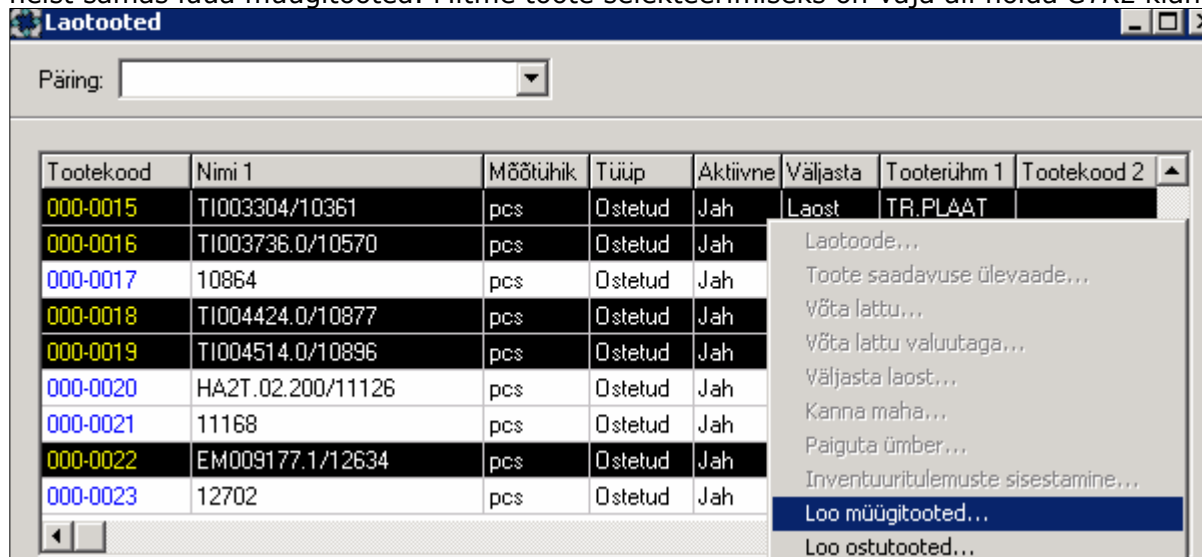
Laotooted

Päring:

| Tootekood | Nimi 1 | Mõõtühik | Tüüp | Aktiivne | Väljasta | Tooterühm 1 | Tootekood 2 |
|---|---|---|---|---|---|---|---|
| 000-0015 | TI003304/10361 | pcs | Ostetud | Jah | Laost | TR.PLAAT | |
| 000-0016 | TI003736.0/10570 | pcs | Ostetud | Jah | | | |
| 000-0017 | 10864 | pcs | Ostetud | Jah | | | |
| 000-0018 | TI004424.0/10877 | pcs | Ostetud | Jah | | | |
| 000-0019 | TI004514.0/10896 | pcs | Ostetud | Jah | | | |
| 000-0020 | HA2T.02.200/11126 | pcs | Ostetud | Jah | | | |
| 000-0021 | 11168 | pcs | Ostetud | Jah | | | |
| 000-0022 | EM009177.1/12634 | pcs | Ostetud | Jah | | | |
| 000-0023 | 12702 | pcs | Ostetud | Jah | | | |

Laotoode...
Toote saadavuse ülevaade...
Võta lattu...
Võta lattu valuutaga...
Väljasta laost...
Kanna maha...
Paiguta ümber...
Inventuuritulemuste sisestamine...
Loo müügitooted...
Loo ostutooted...